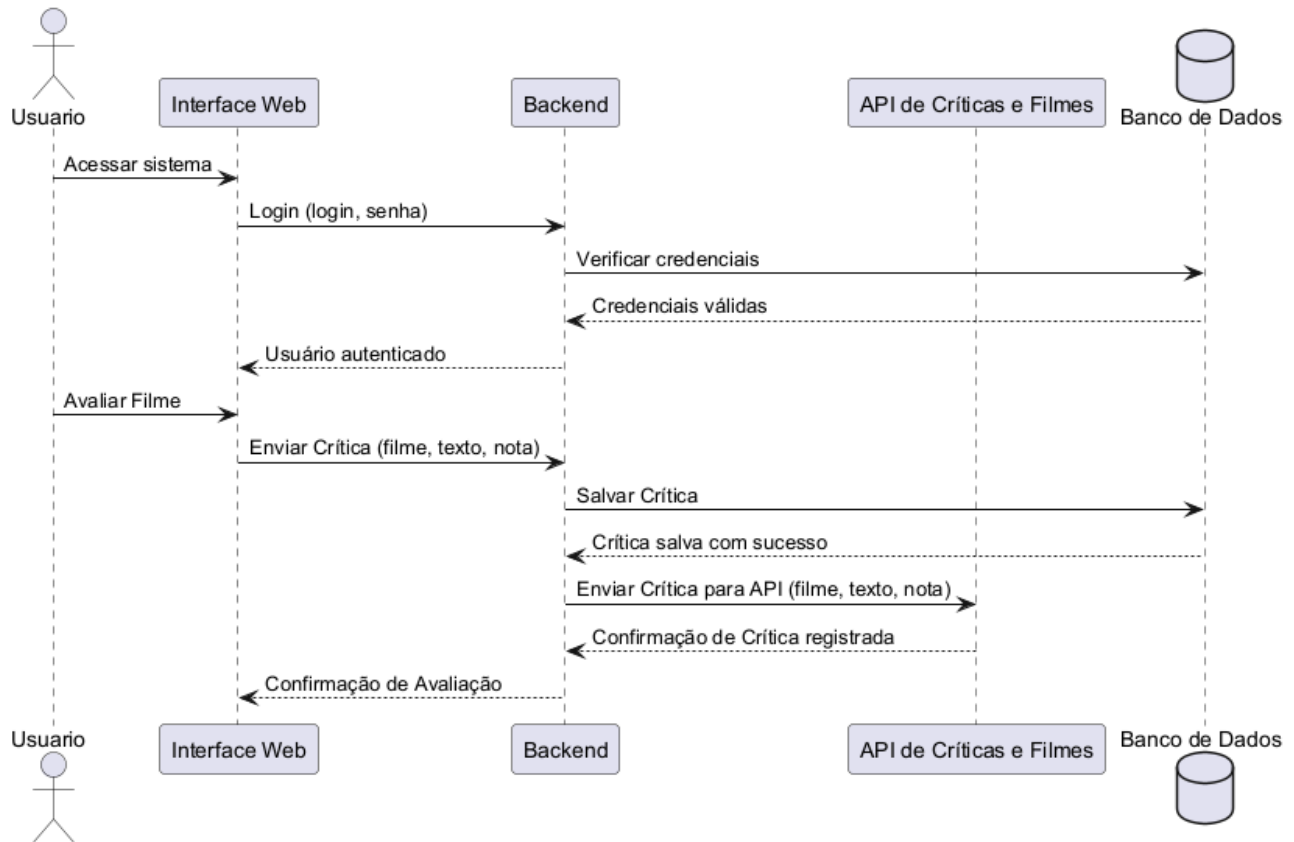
Usuario
Interface Web
Backend
API de Críticas e Filmes
Banco de Dados

Acessar sistema
Login (login, senha)
Verificar credenciais
Credenciais válidas
Usuário autenticado
Avaliar Filme
Enviar Crítica (filme, texto, nota)
Salvar Crítica
Crítica salva com sucesso
Enviar Crítica para API (filme, texto, nota)
Confirmação de Crítica registrada
Confirmação de Avaliação

Usuario
Interface Web
Backend
API de Críticas e Filmes
Banco de Dados